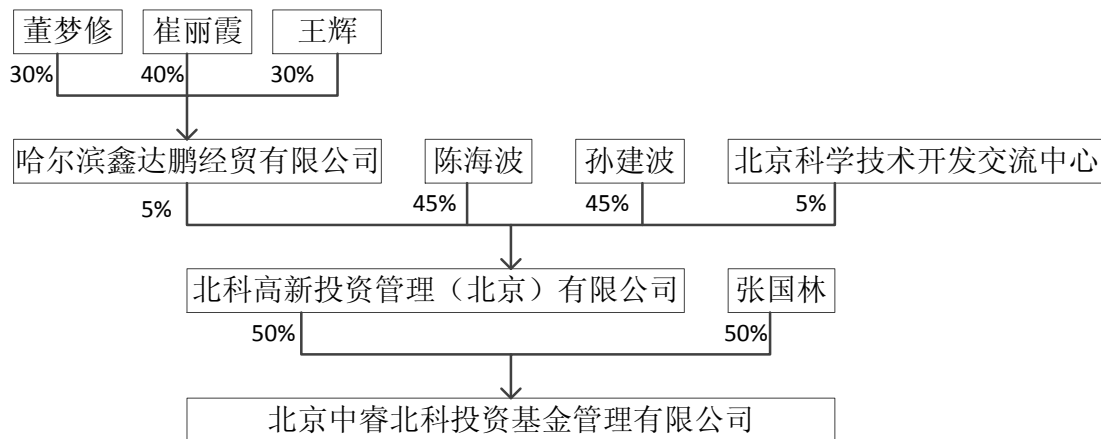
董梦修

崔丽霞

王辉

30%

40%

30%

哈尔滨鑫达鹏经贸有限公司

陈海波

孙建波

北京科学技术开发交流中心

5%

45%

45%

5%

北科高新投资管理（北京）有限公司

张国林

50%

50%

北京中睿北科投资基金管理有限公司